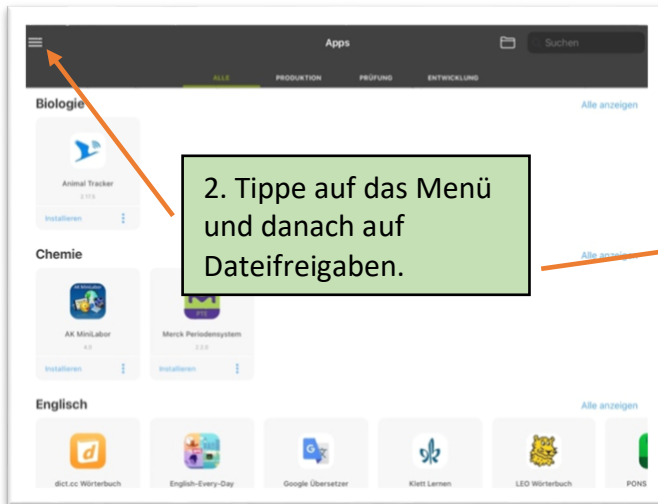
Apps

Suchen

ALLE PRODUKTION PRÜFUNG ENTWICKLUNG

Biologie

Alle anzeigen

Animal Tracker
2.17.0

Installieren

2. Tippe auf das Menü und danach auf Dateifreigaben.

Chemie

Alle anzei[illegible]

AK MiniLabor
4.0

Installieren

PTE

Merck Periodensystem
2.2.0

Installieren

Englisch

Alle anzeigen

dict.cc Wörterbuch

English-Every-Day

Google Übersetzer

Klett Lernen

LEO Wörterbuch

PONS